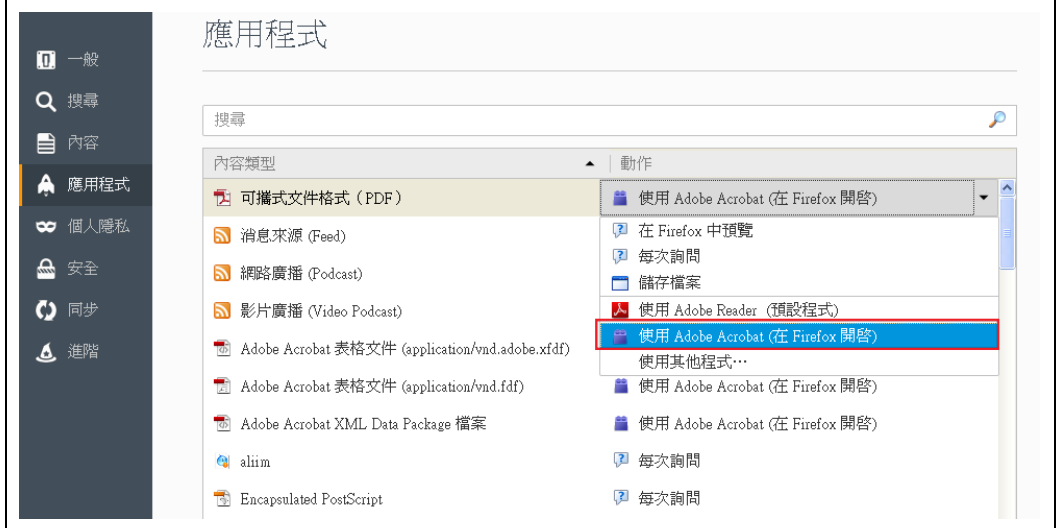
一般
搜尋
內容
應用程式
個人隱私
安全
同步
進階

應用程式

搜尋

| 內容類型 | 動作 |
|---|---|
| 可攜式文件格式（PDF） | 使用 Adobe Acrobat (在 Firefox 開啓) |
| 消息來源 (Feed) | 在 Firefox 中預覽 |
| | 每次詢問 |
| 網路廣播 (Podcast) | 儲存檔案 |
| 影片廣播 (Video Podcast) | 使用 Adobe Reader（預設程式） |
| Adobe Acrobat 表格文件 (application/vnd.adobe.xfdf) | 使用 Adobe Acrobat (在 Firefox 開啓) |
| | 使用其他程式… |
| Adobe Acrobat 表格文件 (application/vnd.fdf) | 使用 Adobe Acrobat (在 Firefox 開啓) |
| Adobe Acrobat XML Data Package 檔案 | 使用 Adobe Acrobat (在 Firefox 開啓) |
| aliim | 每次詢問 |
| Encapsulated PostScript | 每次詢問 |